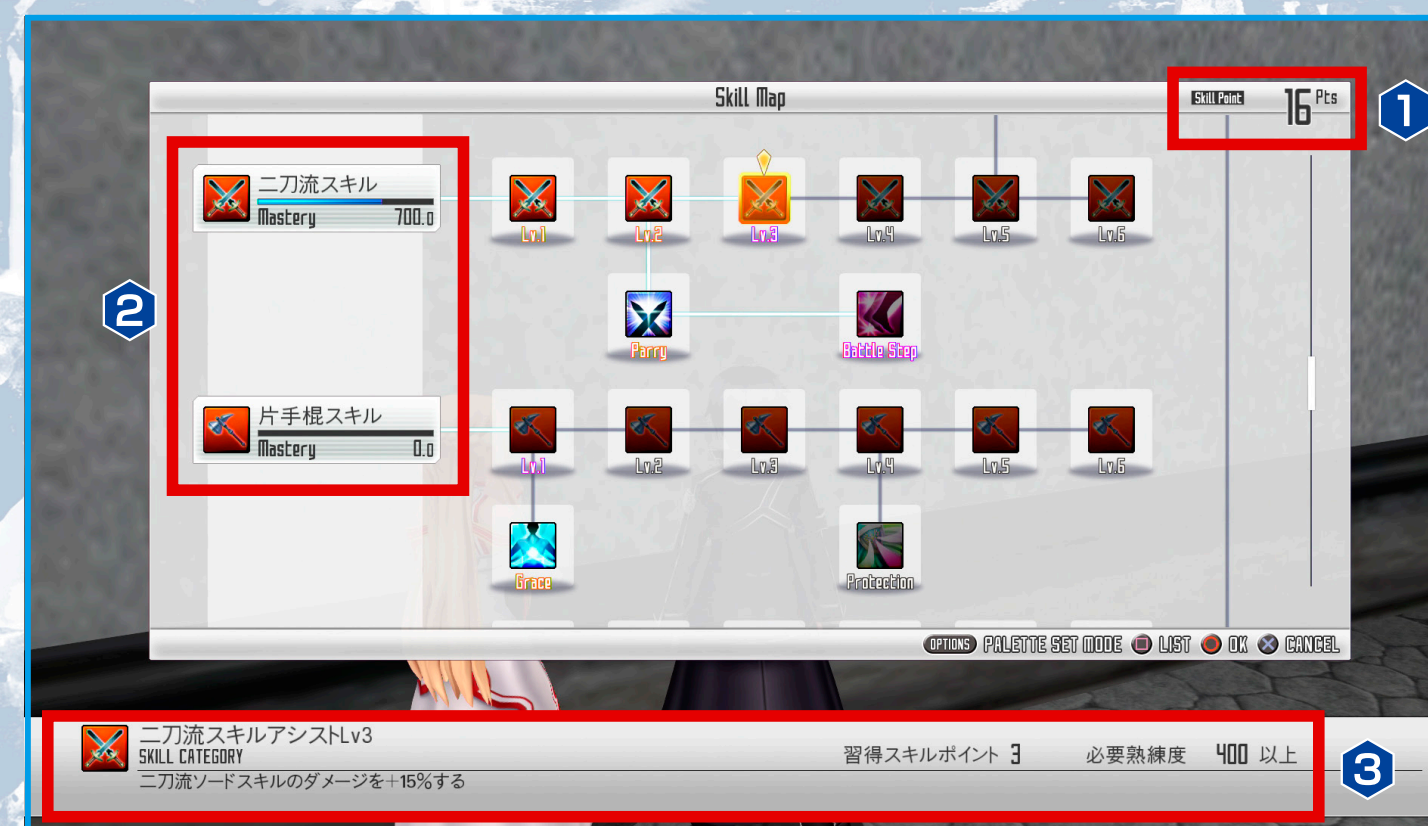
Skill Map

Skill Point 16 Pts

1

二刀流スキル
Mastery 700.0

Lv.1 Lv.2 Lv.3 Lv.4 Lv.5 Lv.6

2

Parry

Battle Step

片手棍スキル
Mastery 0.0

Lv.1 Lv.2 Lv.3 Lv.4 Lv.5 Lv.6

Grace

Protection

OPTIONS PALETTE SET MODE LIST OK CANCEL

二刀流スキルアシストLv3
SKILL CATEGORY
習得スキルポイント 3 必要熟練度 400 以上
二刀流ソードスキルのダメージを+15%する

3